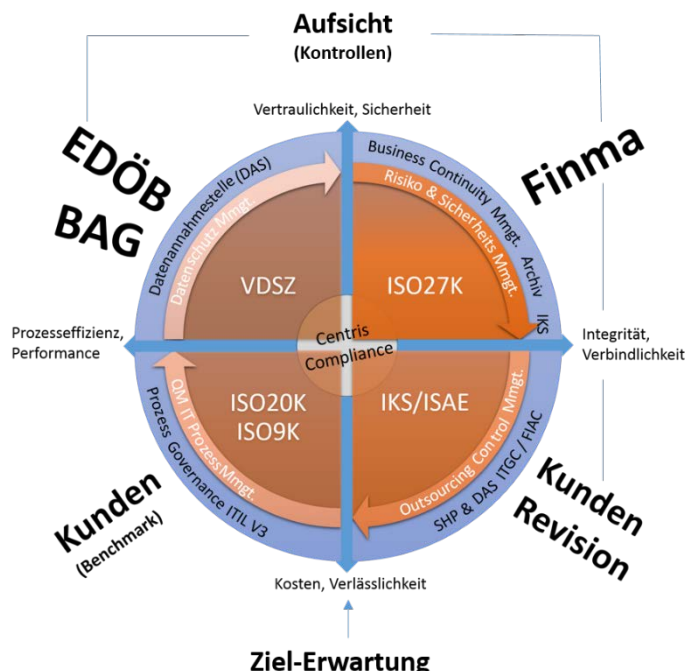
Aufsicht
(Kontrollen)

EDÖB
BAG

Finma

Vertraulichkeit, Sicherheit

Datenannahmestelle (DAS)
Datenschutz Mmgt.

Business Continuity Mmgt.
Risiko & Sicherheits Mmgt.
Archiv
IKS

VDSZ

ISO27K

Centris
Compliance

Prozesseffizienz,
Performance

Integrität,
Verbindlichkeit

ISO20K
ISO9K

IKS/ISAE

QM IT ProzessMmgt.
Prozess Governance ITIL V3

Outsourcing Control Mmgt.
SHP & DAS ITGC / FIAC

Kunden
(Benchmark)

Kunden
Revision

Kosten, Verlässlichkeit

Ziel-Erwartung